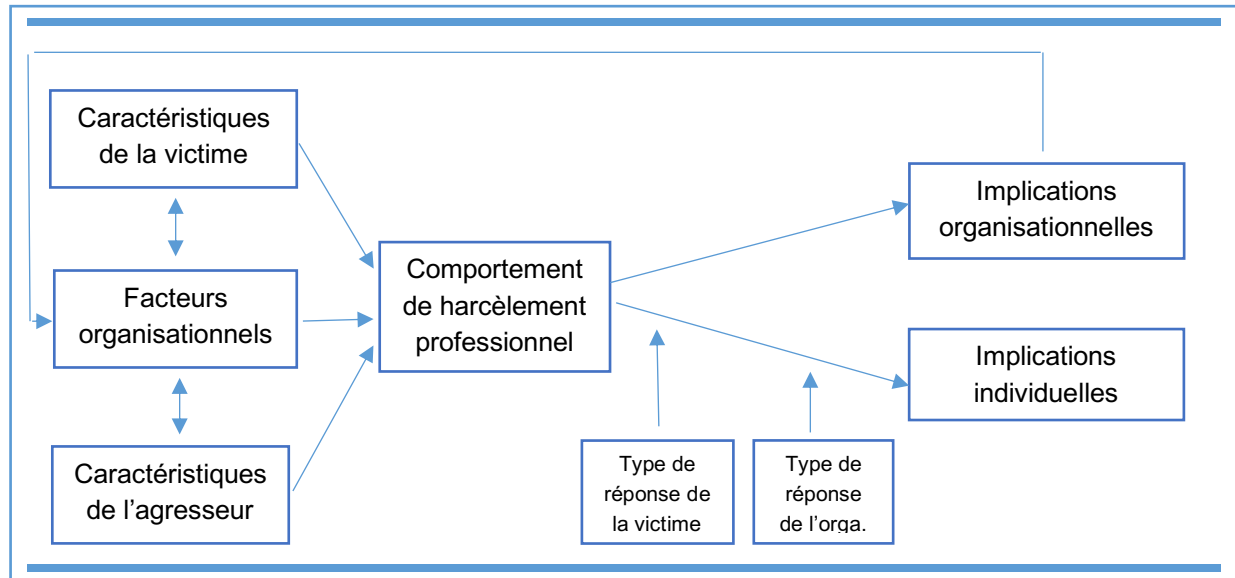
Caractéristiques de la victime

Facteurs organisationnels

Caractéristiques de l'agresseur

Comportement de harcèlement professionnel

Implications organisationnelles

Implications individuelles

Type de réponse de la victime

Type de réponse de l'orga.